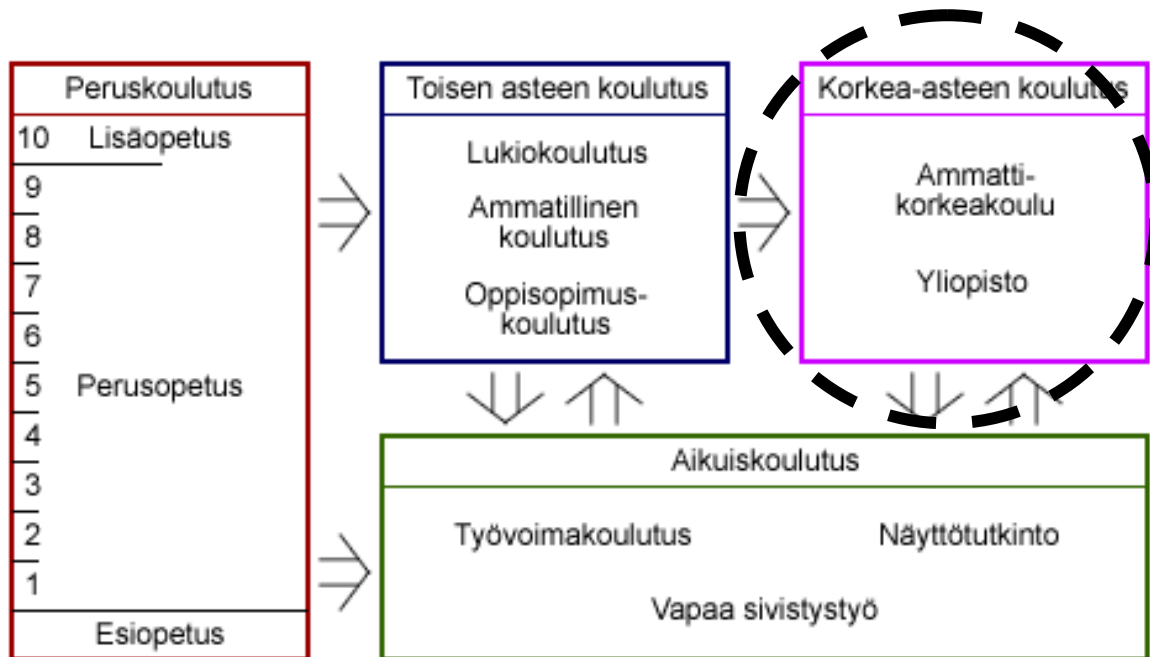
Peruskoulutus
10 Lisäopetus
9
8
7
6
5 Perusopetus
4
3
2
1
Esiopetus

Toisen asteen koulutus
Lukiokoulutus
Ammatillinen koulutus
Oppisopimuskoulutus

Korkea-asteen koulutus
Ammattikorkeakoulu
Yliopisto

Aikuiskoulutus
Työvoimakoulutus
Näyttötutkinto
Vapaa sivistystyö